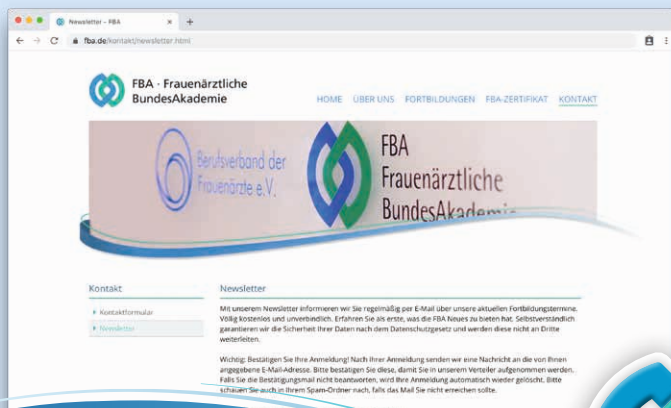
Newsletter - FBA

fba.de/kontakt/newsletter.html

FBA · Frauenärztliche BundesAkademie

HOME ÜBER UNS FORTBILDUNGEN FBA-ZERTIFIKAT KONTAKT

Berufsverband der Frauenärzte e.V.

FBA Frauenärztliche BundesAkademie

Kontakt

Kontaktformular

Newsletter

Newsletter

Mit unserem Newsletter informieren wir Sie regelmäßig per E-Mail über unsere aktuellen Fortbildungstermine. Völlig kostenlos und unverbindlich. Erfahren Sie als erste, was die FBA Neues zu bieten hat. Selbstverständlich garantieren wir die Sicherheit Ihrer Daten nach dem Datenschutzgesetz und werden diese nicht an Dritte weiterleiten.

Wichtig: Bestätigen Sie Ihre Anmeldung! Nach Ihrer Anmeldung senden wir eine Nachricht an die von Ihnen angegebene E-Mail-Adresse. Bitte bestätigen Sie diese, damit Sie in unserem Verteiler aufgenommen werden. Falls Sie die Bestätigungsmail nicht beantworten, wird Ihre Anmeldung automatisch wieder gelöscht. Bitte schauen Sie auch in Ihrem Spam-Ordner nach, falls das Mail Sie nicht erreichen sollte.